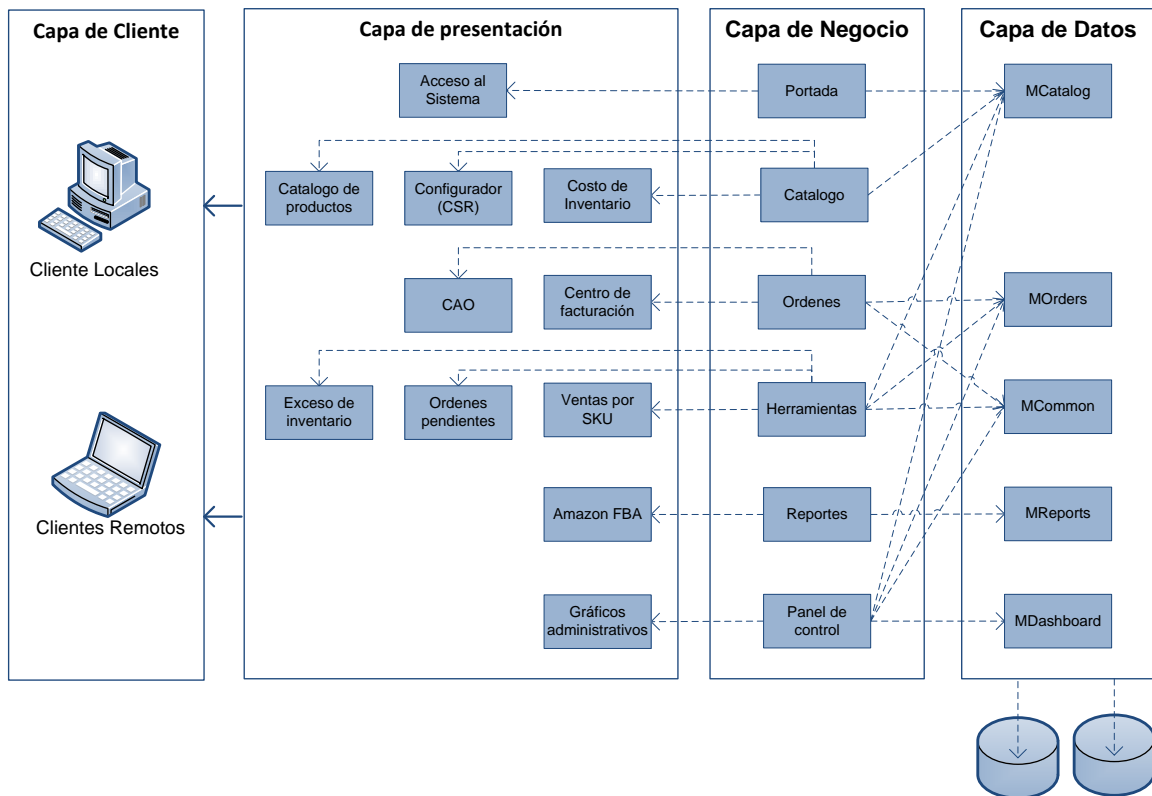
Capa de Cliente

Cliente Locales

Clientes Remotos

Capa de presentación

Acceso al Sistema

Catalogo de productos

Configurador (CSR)

Costo de Inventario

CAO

Centro de facturación

Exceso de inventario

Ordenes pendientes

Ventas por SKU

Amazon FBA

Gráficos administrativos

Capa de Negocio

Portada

Catalogo

Ordenes

Herramientas

Reportes

Panel de control

Capa de Datos

MCatalog

MOrders

MCommon

MReports

MDashboard